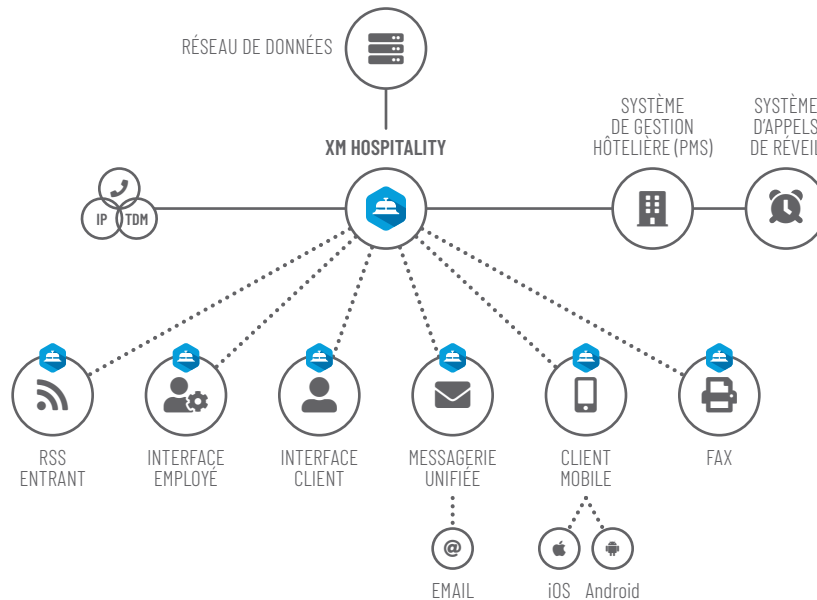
RÉSEAU DE DONNÉES

XM HOSPITALITY

SYSTÈME DE GESTION HÔTELIÈRE (PMS)

SYSTÈME D'APPELS DE RÉVEI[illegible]

IP

TDM

RSS ENTRANT

INTERFACE EMPLOYÉ

INTERFACE CLIENT

MESSAGERIE UNIFIÉE

CLIENT MOBILE

FAX

@

EMAIL

iOS

Android